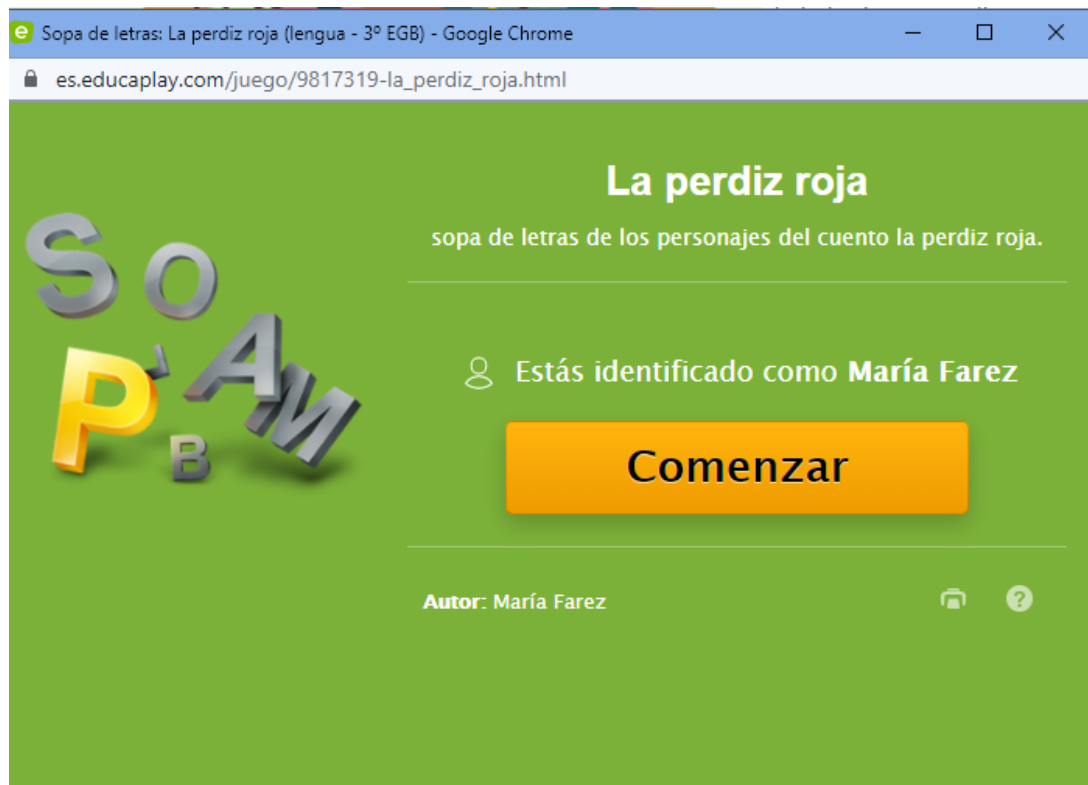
Sopa de letras: La perdiz roja (lengua - 3º EGB) - Google Chrome

es.educaplay.com/juego/9817319-la_perdiz_roja.html

S O P A M B

La perdiz roja

sopa de letras de los personajes del cuento la perdiz roja.

Estás identificado como **María Farez**

Comenzar

**Autor**: María Farez